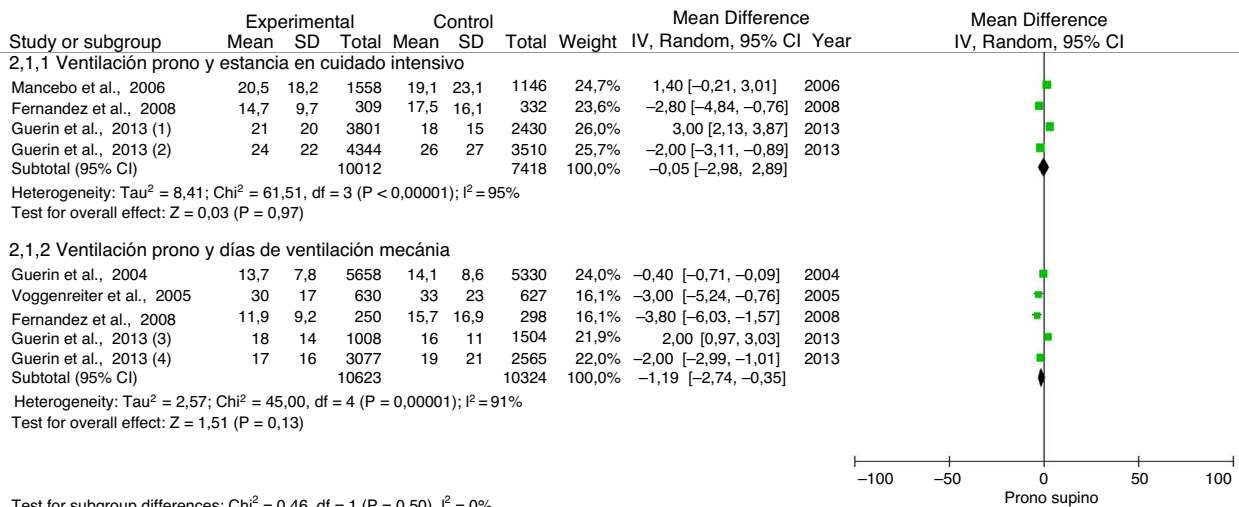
| Study or subgroup | Experimental Mean | Experimental SD | Experimental Total | Control Mean | Control SD | Control Total | Weight | Mean Difference IV, Random, 95% CI | Year |
|---|---|---|---|---|---|---|---|---|---|
| 2,1,1 Ventilación prono y estancia en cuidado intensivo | | | | | | | | | |
| Mancebo et al., 2006 | 20,5 | 18,2 | 1558 | 19,1 | 23,1 | 1146 | 24,7% | 1,40 [−0,21, 3,01] | 2006 |
| Fernandez et al., 2008 | 14,7 | 9,7 | 309 | 17,5 | 16,1 | 332 | 23,6% | −2,80 [−4,84, −0,76] | 2008 |
| Guerin et al., 2013 (1) | 21 | 20 | 3801 | 18 | 15 | 2430 | 26,0% | 3,00 [2,13, 3,87] | 2013 |
| Guerin et al., 2013 (2) | 24 | 22 | 4344 | 26 | 27 | 3510 | 25,7% | −2,00 [−3,11, −0,89] | 2013 |
| Subtotal (95% CI) | | | 10012 | | | 7418 | 100,0% | −0,05 [−2,98, 2,89] | |
| Heterogeneity: Tau$^2$ = 8,41; Chi$^2$ = 61,51, df = 3 (P < 0,00001); I$^2$ = 95% | | | | | | | | | |
| Test for overall effect: Z = 0,03 (P = 0,97) | | | | | | | | | |
| 2,1,2 Ventilación prono y días de ventilación mecánia | | | | | | | | | |
| Guerin et al., 2004 | 13,7 | 7,8 | 5658 | 14,1 | 8,6 | 5330 | 24,0% | −0,40 [−0,71, −0,09] | 2004 |
| Voggenreiter et al., 2005 | 30 | 17 | 630 | 33 | 23 | 627 | 16,1% | −3,00 [−5,24, −0,76] | 2005 |
| Fernandez et al., 2008 | 11,9 | 9,2 | 250 | 15,7 | 16,9 | 298 | 16,1% | −3,80 [−6,03, −1,57] | 2008 |
| Guerin et al., 2013 (3) | 18 | 14 | 1008 | 16 | 11 | 1504 | 21,9% | 2,00 [0,97, 3,03] | 2013 |
| Guerin et al., 2013 (4) | 17 | 16 | 3077 | 19 | 21 | 2565 | 22,0% | −2,00 [−2,99, −1,01] | 2013 |
| Subtotal (95% CI) | | | 10623 | | | 10324 | 100,0% | −1,19 [−2,74, −0,35] | |
| Heterogeneity: Tau$^2$ = 2,57; Chi$^2$ = 45,00, df = 4 (P = 0,00001); I$^2$ = 91% | | | | | | | | | |
| Test for overall effect: Z = 1,51 (P = 0,13) | | | | | | | | | |

Test for subgroup differences: Chi$^2$ = 0,46, df = 1 (P = 0,50), I$^2$ = 0%

Mean Difference
IV, Random, 95% CI

−100 −50 0 50 100
Prono supino